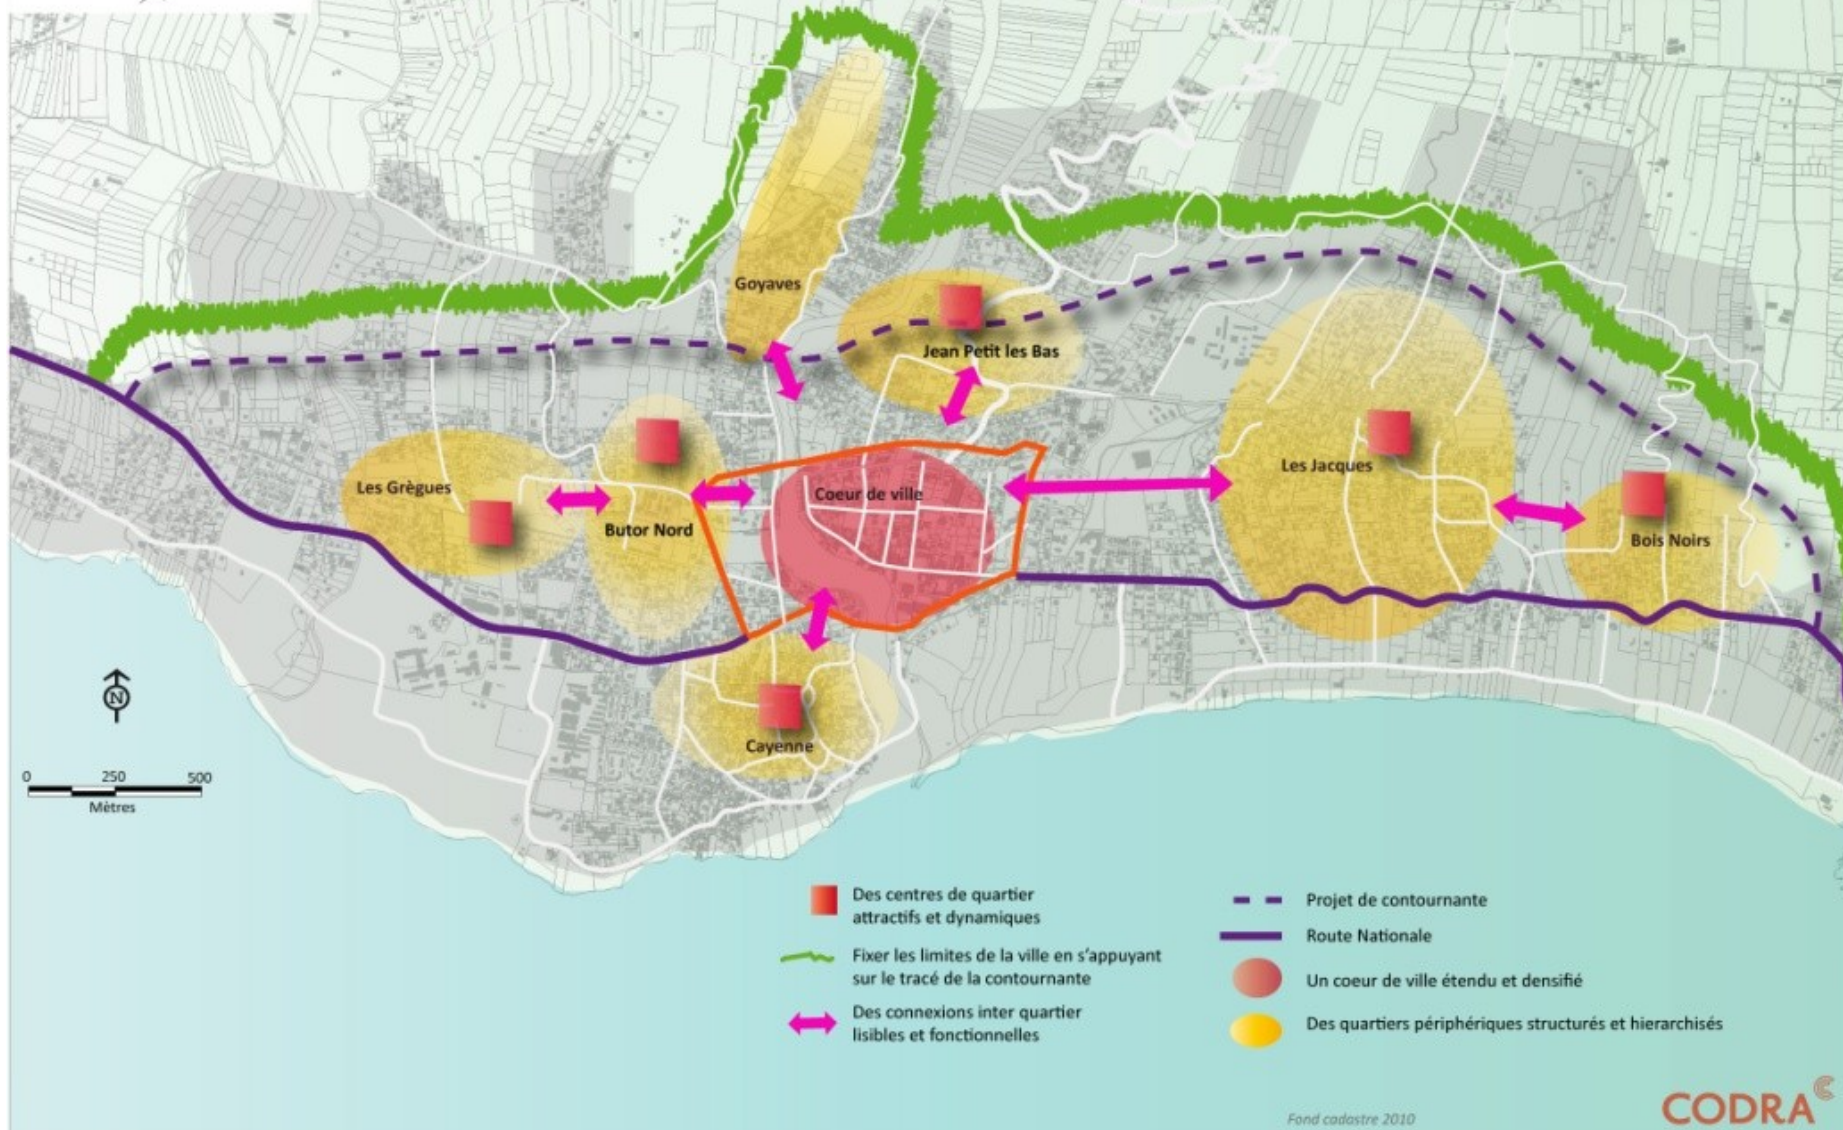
Goyaves

Jean Petit les Bas

Les Grègues

Butor Nord

Coeur de ville

Les Jacques

Bois Noirs

Cayenne

N

0 250 500
Mètres

Des centres de quartier attractifs et dynamiques

Fixer les limites de la ville en s'appuyant sur le tracé de la contournante

Des connexions inter quartier lisibles et fonctionnelles

Projet de contournante

Route Nationale

Un coeur de ville étendu et densifié

Des quartiers périphériques structurés et hierarchisés

Fond cadastre 2010

CODRA